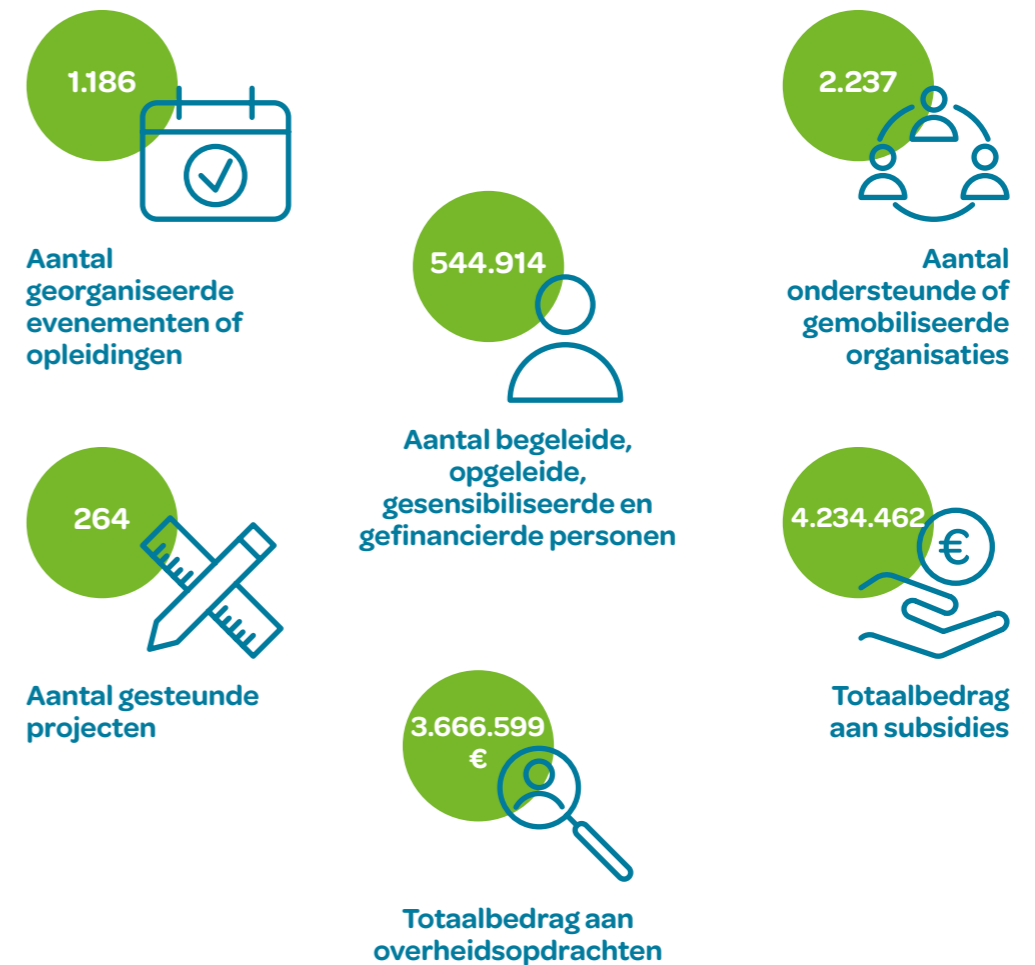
1.186

Aantal georganiseerde evenementen of opleidingen

2.237

Aantal ondersteunde of gemobiliseerde organisaties

544.914

Aantal begeleide, opgeleide, gesensibiliseerde en gefinancierde personen

264

Aantal gesteunde projecten

4.234.462

€

Totaalbedrag aan subsidies

3.666.599 €

Totaalbedrag aan overheidsopdrachten